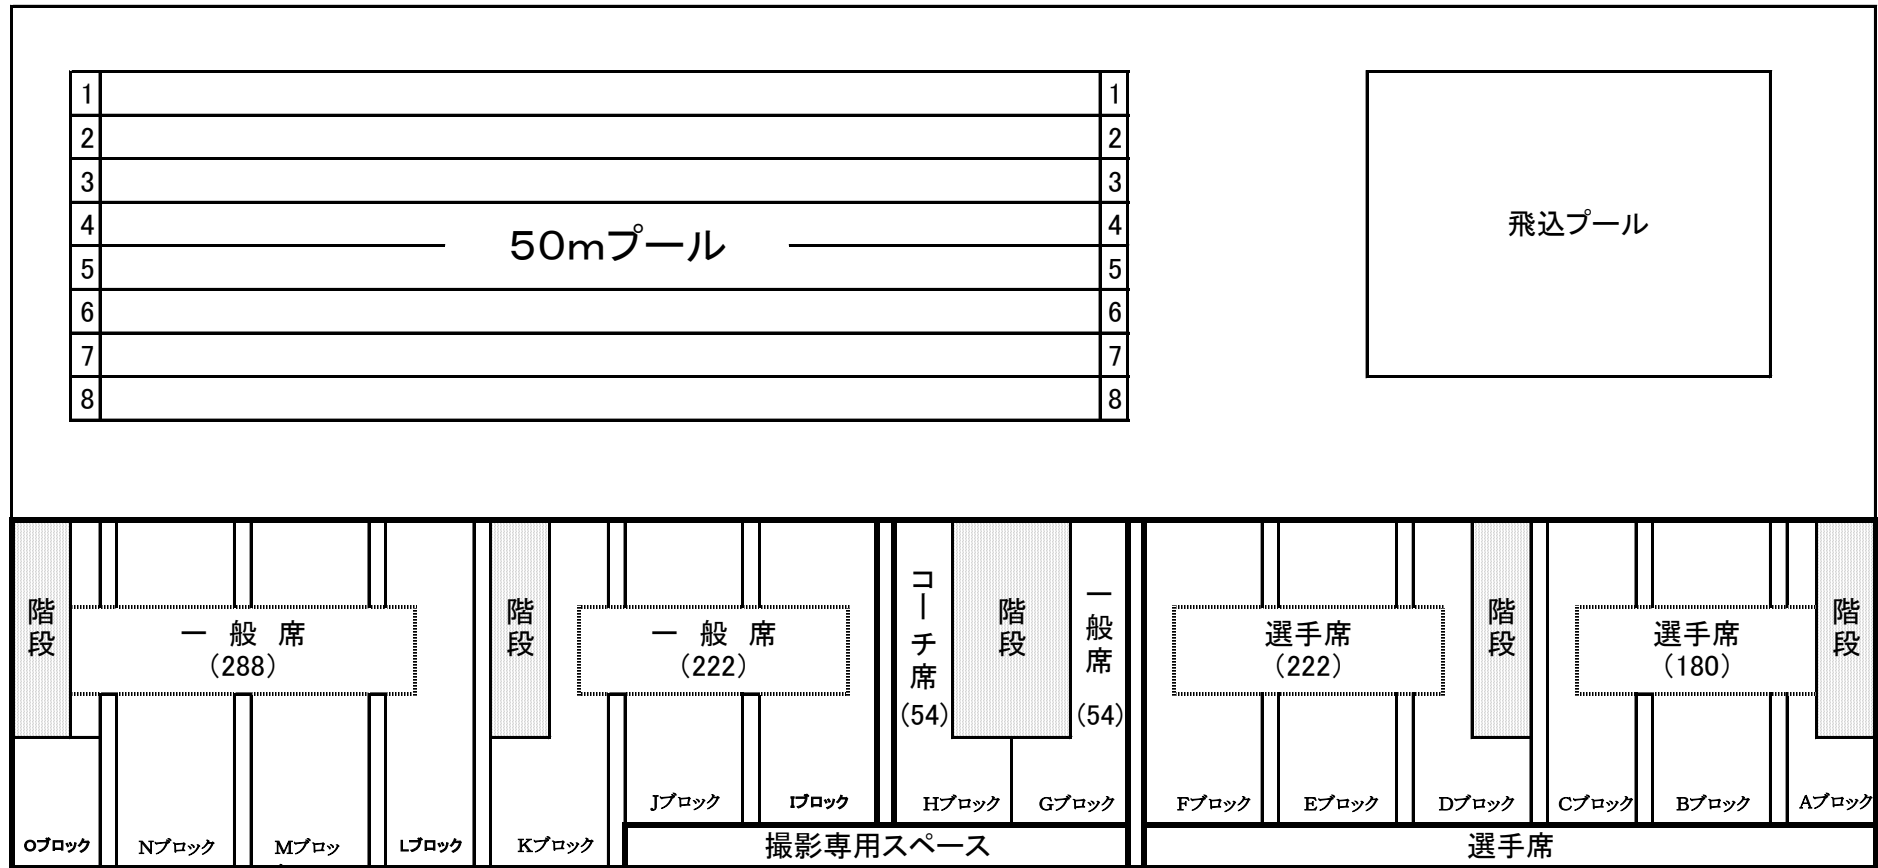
1 1
2 2
3 3
4 4
50mプール
5 5
6 6
7 7
8 8

飛込プール

階段

一 般 席
(288)

階段

一 般 席
(222)

コーチ席
(54)

階段

一般席
(54)

選手席
(222)

階段

選手席
(180)

階段

Jブロック
Iブロック
Hブロック
Gブロック
Fブロック
Eブロック
Dブロック
Cブロック
Bブロック
Aブロック

Oブロック
Nブロック
Mブロッ
Lブロック
Kブロック

撮影専用スペース

選手席